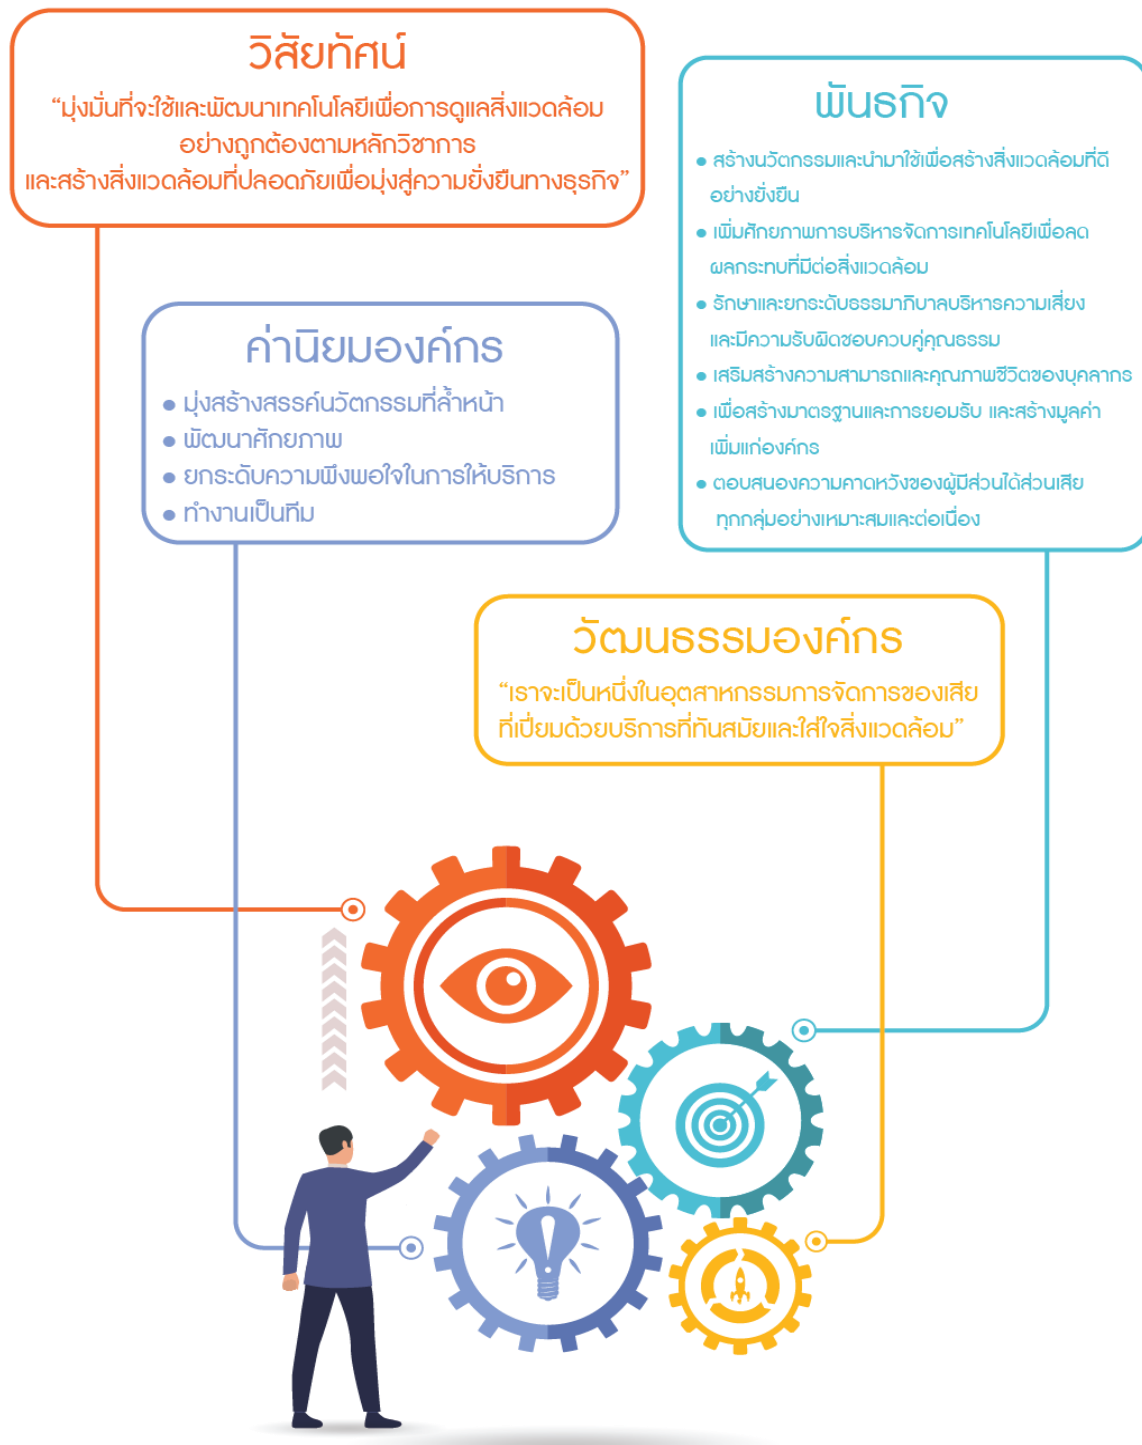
วิสัยทัศน์

“มุ่งมั่นที่จะใช้และพัฒนาเทคโนโลยีเพื่อการดูแลสิ่งแวดล้อม อย่างถูกต้องตามหลักวิชาการ และสร้างสิ่งแวดล้อมที่ปลอดภัยเพื่อมุ่งสู่ความยั่งยืนทางธุรกิจ”

พันธกิจ

• สร้างนวัตกรรมและนำมาใช้เพื่อสร้างสิ่งแวดล้อมที่ดีอย่างยั่งยืน
• เพิ่มศักยภาพการบริหารจัดการเทคโนโลยีเพื่อลดผลกระทบที่มีต่อสิ่งแวดล้อม
• รักษาและยกระดับธรรมาภิบาลบริหารความเสี่ยง และมีความรับผิดชอบควบคู่คุณธรรม
• เสริมสร้างความสามารถและคุณภาพชีวิตของบุคลากร
• เพื่อสร้างมาตรฐานและการยอมรับ และสร้างมูลค่าเพิ่มแก่องค์กร
• ตอบสนองความคาดหวังของผู้มีส่วนได้ส่วนเสียทุกกลุ่มอย่างเหมาะสมและต่อเนื่อง

ค่านิยมองค์กร

• มุ่งสร้างสรรค์นวัตกรรมที่ล้ำหน้า
• พัฒนาศักยภาพ
• ยกระดับความพึงพอใจในการให้บริการ
• ทำงานเป็นทีม

วัฒนธรรมองค์กร

“เราจะเป็นหนึ่งในอุตสาหกรรมการจัดการของเสียที่เปี่ยมด้วยบริการที่ทันสมัยและใส่ใจสิ่งแวดล้อม”